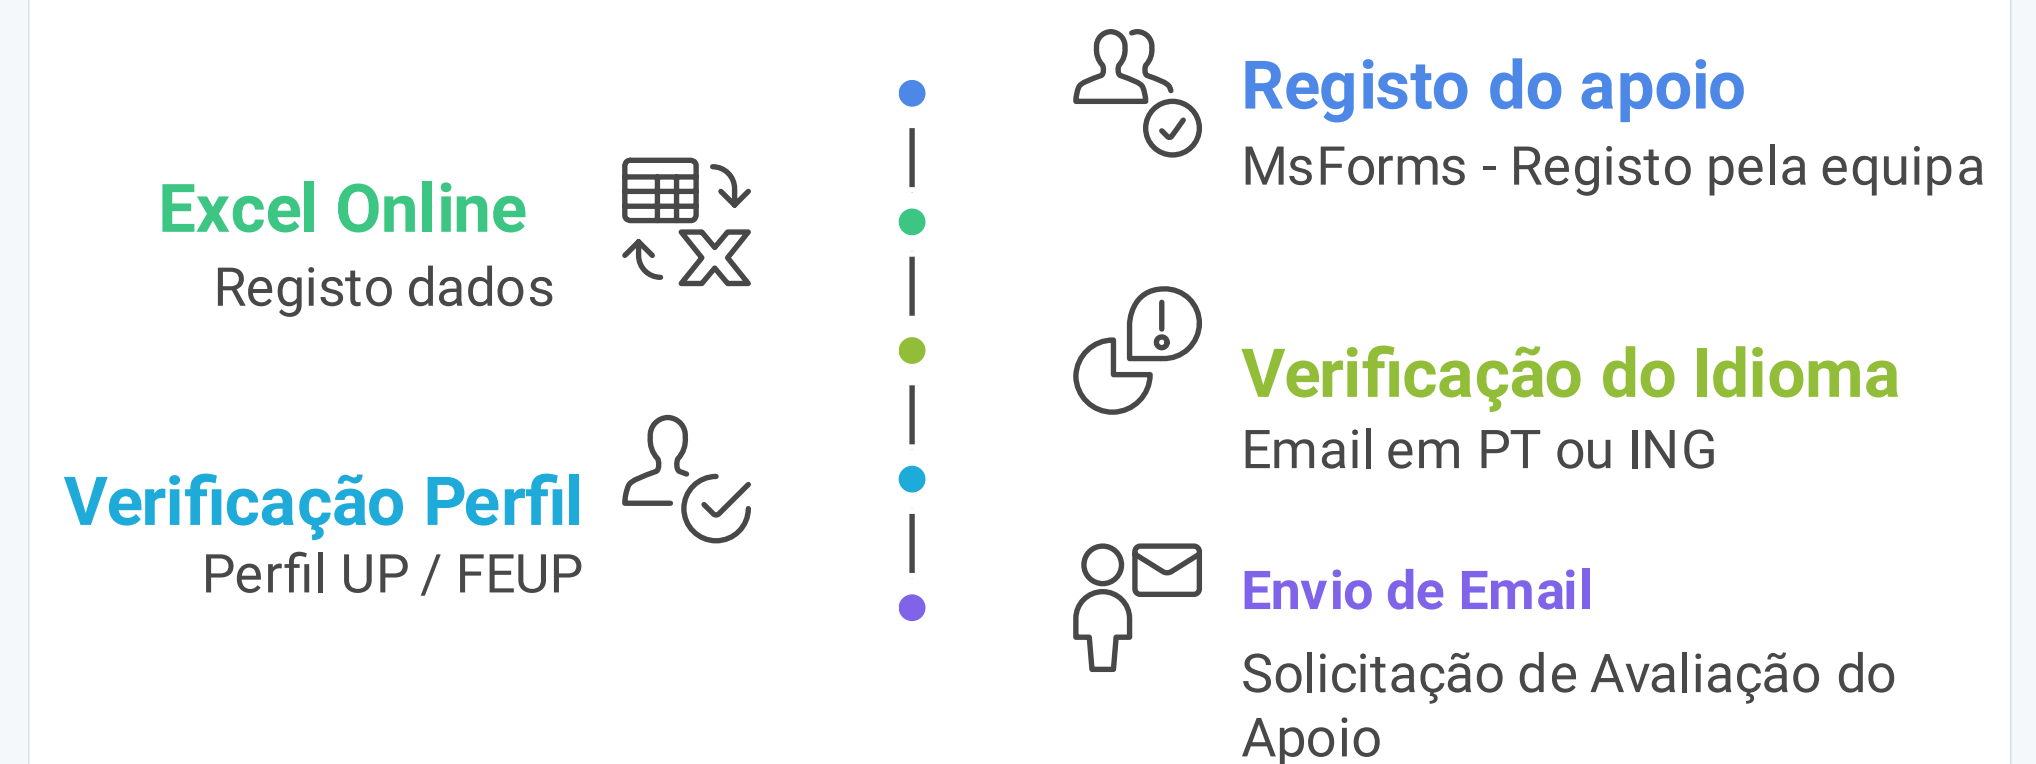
Registo do apoio
MsForms - Registo pela equipa

Excel Online
Registo dados

Verificação do Idioma
Email em PT ou ING

Verificação Perfil
Perfil UP / FEUP

Envio de Email
Solicitação de Avaliação do Apoio